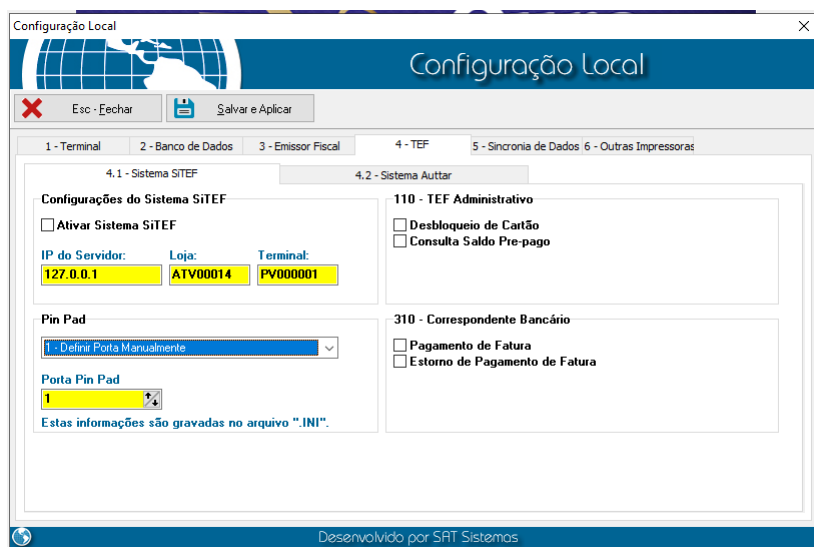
Configuração Local
×
Configuração Local
Esc - Fechar
Salvar e Aplicar
1 - Terminal
2 - Banco de Dados
3 - Emissor Fiscal
4 - TEF
5 - Sincronia de Dados
6 - Outras Impressoras
4.1 - Sistema SiTEF
4.2 - Sistema Auttar
Configurações do Sistema SiTEF
Ativar Sistema SiTEF
IP do Servidor:
Loja:
Terminal:
127.0.0.1
ATV00014
PV000001
110 - TEF Administrativo
Desbloqueio de Cartão
Consulta Saldo Pre-pago
Pin Pad
1 - Definir Porta Manualmente
Porta Pin Pad
1
Estas informações são gravadas no arquivo ".INI".
310 - Correspondente Bancário
Pagamento de Fatura
Estorno de Pagamento de Fatura
Desenvolvido por SAT Sistemas